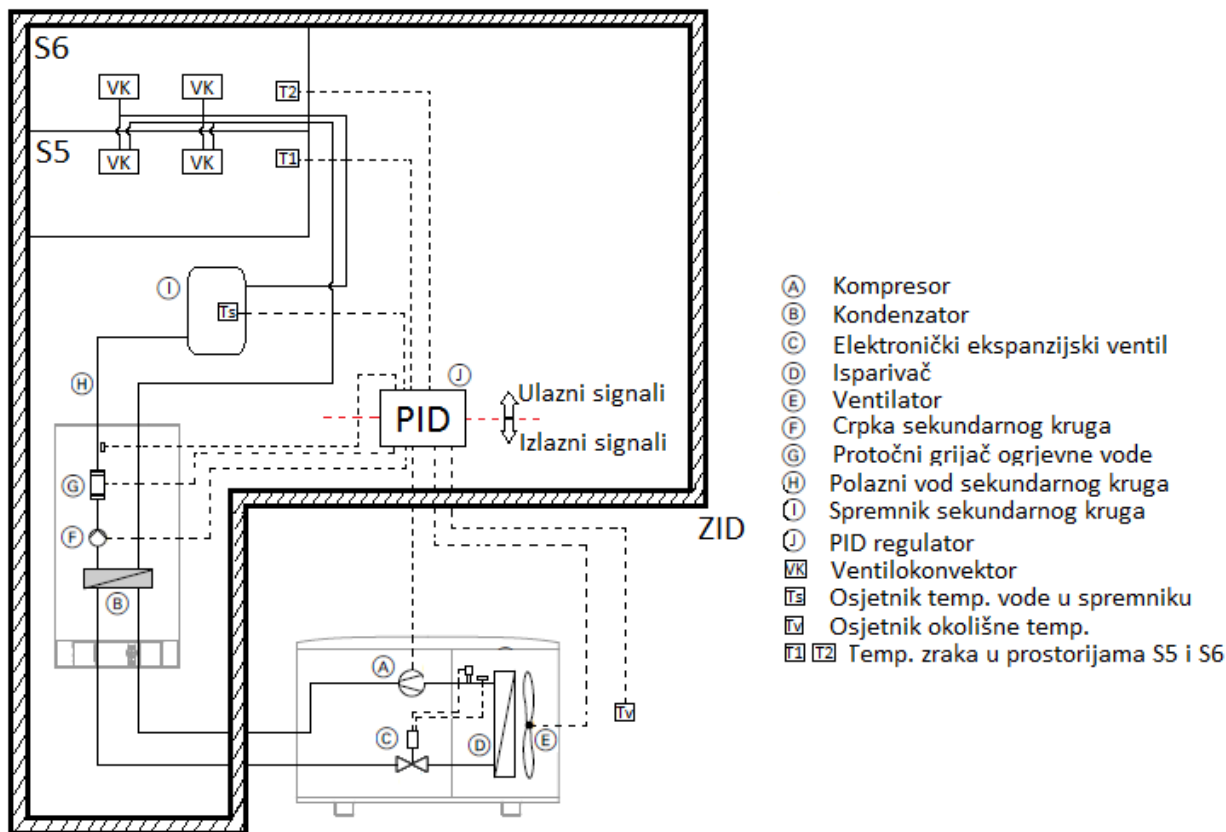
S6
VK VK
T2
S5
VK VK
T1
I
Ts
J
H
PID
Ulazni signali
Izlazni signali
G
F
B
ZID
A
C
D
E
Tv

A Kompresor
B Kondenzator
C Elektronički ekspanzijski ventil
D Isparivač
E Ventilator
F Crpka sekundarnog kruga
G Protočni grijač ogrjevne vode
H Polazni vod sekundarnog kruga
I Spremnik sekundarnog kruga
J PID regulator
VK Ventilokonvektor
Ts Osjetnik temp. vode u spremniku
Tv Osjetnik okolišne temp.
T1 T2 Temp. zraka u prostorijama S5 i S6